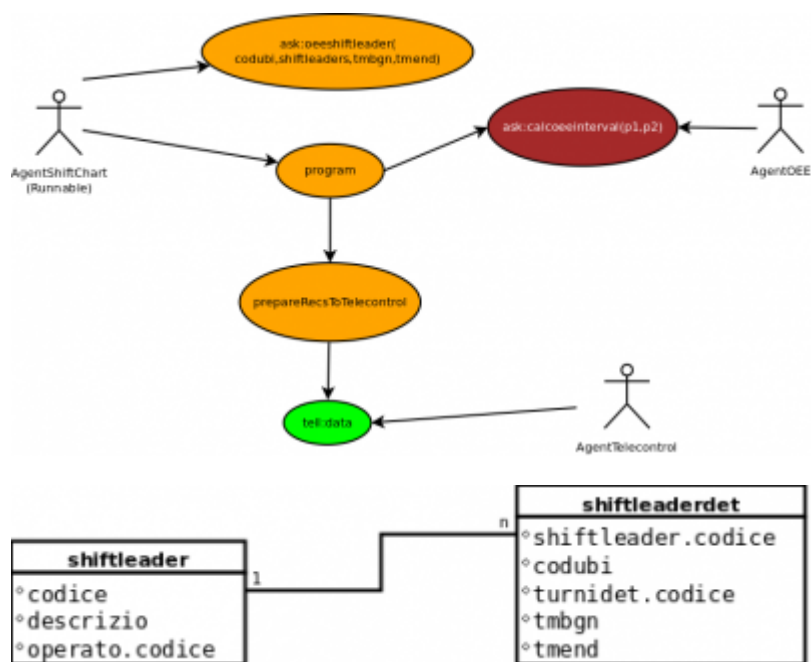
ask:oeeshiftleader(
codubi,shiftleaders,tmbgn,tmend)

AgentShiftChart
(Runnable)

program

ask:calcoeeinterval(p1,p2)

AgentOEE

prepareRecsToTelecontrol

tell:data

AgentTelecontrol

shiftleader
codice
descrizio
operato.codice

1

n

shiftleaderdet
shiftleader.codice
codubi
turnidet.codice
tmbgn
tmend